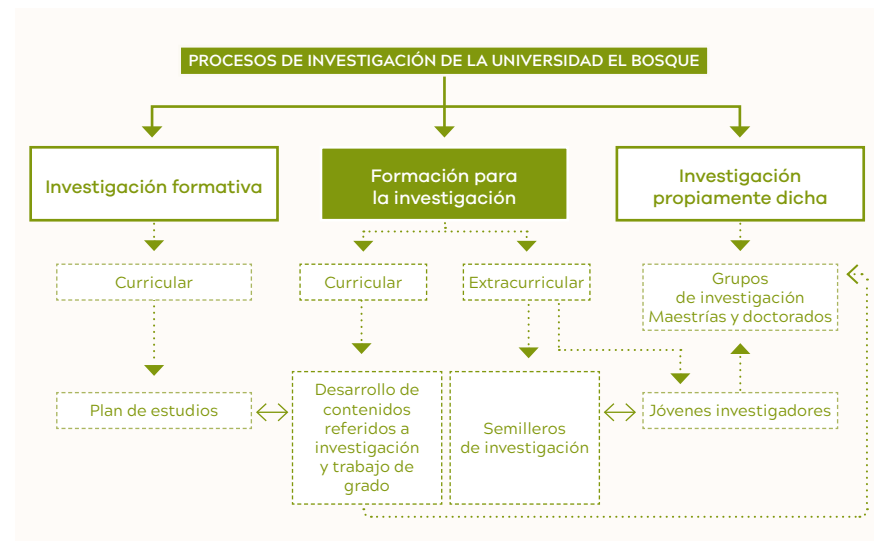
PROCESOS DE INVESTIGACIÓN DE LA UNIVERSIDAD EL BOSQUE

Investigación formativa

Formación para la investigación

Investigación propiamente dicha

Curricular

Curricular

Extracurricular

Grupos de investigación Maestrías y doctorados

Plan de estudios

Desarrollo de contenidos referidos a investigación y trabajo de grado

Semilleros de investigación

Jóvenes investigadores